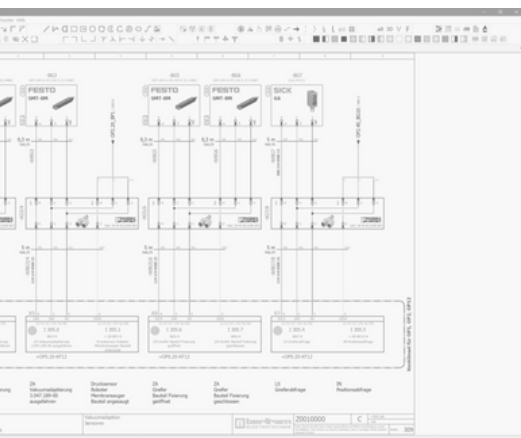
FESTO
SMT-8M

FESTO
SMT-8M

FESTO
SMT-8M

SICK

0,3 m

0,3 m

0,3 m

5 m

5 m

5 m

Vakuumerzeugung
ausgefahren

Drucksensor
Roboter
Bauteil angesaugt

Greifer
Bauteil Fixierung
geöffnet

Greifer
Bauteil Fixierung
geschlossen

Greiferabfrage

Positionsabfrage

20010000

C